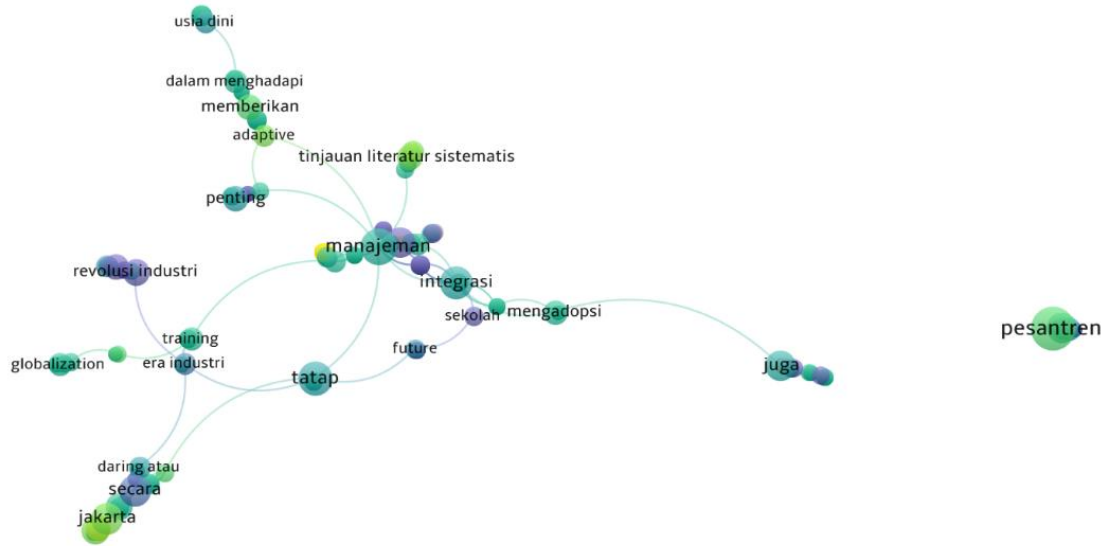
usia dini
dalam menghadapi
memberikan
adaptive
tinjauan literatur sistematis
penting
manajemen
revolusi industri
integrasi
sekolah
mengadopsi
pesantren
training
globalization
era industri
future
tatap
juga
daring atau
secara
jakarta